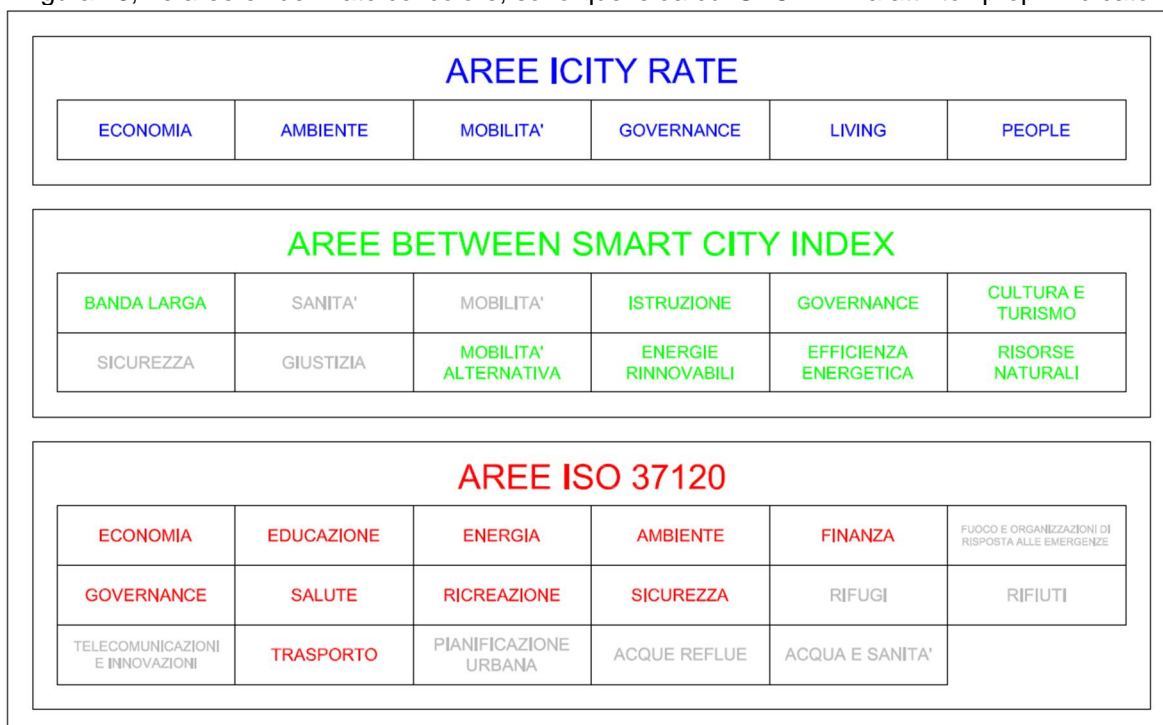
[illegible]

AREE ICITY RATE

| ECONOMIA | AMBIENTE | MOBILITA' | GOVERNANCE | LIVING | PEOPLE |
|---|---|---|---|---|---|

AREE BETWEEN SMART CITY INDEX

| BANDA LARGA | SANITA' | MOBILITA' | ISTRUZIONE | GOVERNANCE | CULTURA E TURISMO |
|---|---|---|---|---|---|
| SICUREZZA | GIUSTIZIA | MOBILITA' ALTERNATIVA | ENERGIE RINNOVABILI | EFFICIENZA ENERGETICA | RISORSE NATURALI |

AREE ISO 37120

| ECONOMIA | EDUCAZIONE | ENERGIA | AMBIENTE | FINANZA | FUOCO E ORGANIZZAZIONI DI RISPOSTA ALLE EMERGENZE |
|---|---|---|---|---|---|
| GOVERNANCE | SALUTE | RICREAZIONE | SICUREZZA | RIFUGI | RIFIUTI |
| TELECOMUNICAZIONI E INNOVAZIONI | TRASPORTO | PIANIFICAZIONE URBANA | ACQUE REFLUE | ACQUA E SANITA' | |